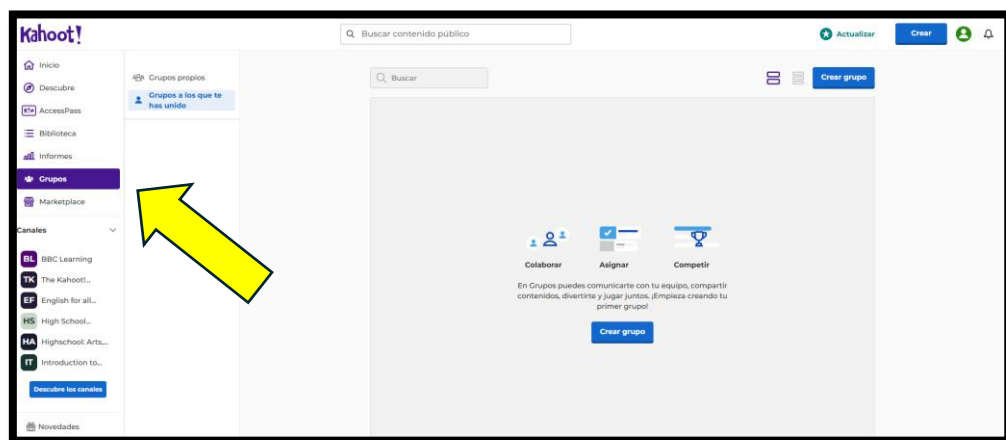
Kahoot!

Buscar contenido público

Actualizar

Crear

Inicio

Descubre

AccessPass

Biblioteca

Informes

Grupos

Marketplace

Canales

BL BBC Learning

TK The Kahoot!...

EF English for all...

HS High School...

HA Highschool: Arts...

IT Introduction to...

Descubre los canales

Novedades

Grupos propios

Grupos a los que te has unido

Buscar

Crear grupo

Colaborar

Asignar

Competir

En Grupos puedes comunicarte con tu equipo, compartir contenidos, divertirte y jugar juntos. ¡Empieza creando tu primer grupo!

Crear grupo